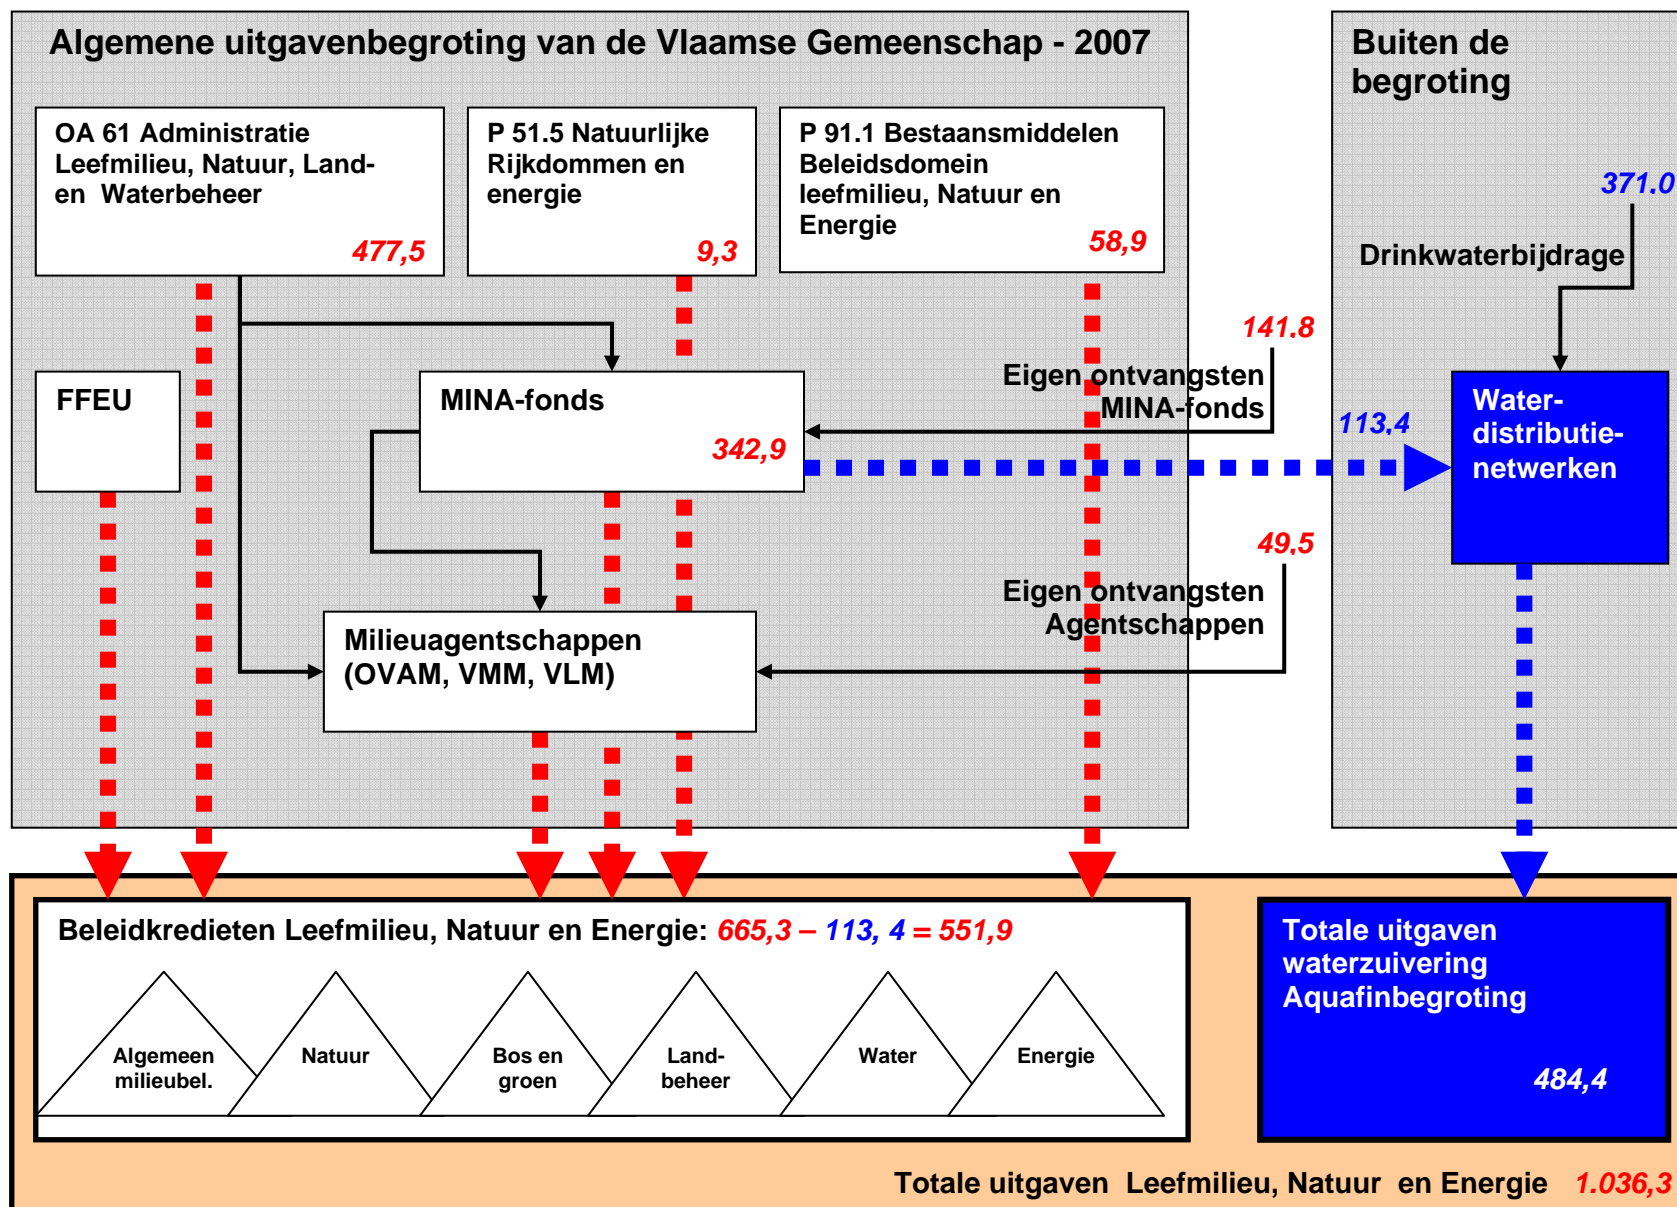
Algemene uitgavenbegroting van de Vlaamse Gemeenschap - 2007

Buiten de begroting

OA 61 Administratie Leefmilieu, Natuur, Land- en Waterbeheer
477,5

P 51.5 Natuurlijke Rijkdommen en energie
9,3

P 91.1 Bestaansmiddelen Beleidsdomein leefmilieu, Natuur en Energie
58,9

371.0

Drinkwaterbijdrage

141.8

Eigen ontvangsten MINA-fonds

FFEU

MINA-fonds
342,9

113,4

Water-distributie-netwerken

49,5

Eigen ontvangsten Agentschappen

Milieuagentschappen (OVAM, VMM, VLM)

Beleidkredieten Leefmilieu, Natuur en Energie: 665,3 – 113, 4 = 551,9

Algemeen milieubel.

Natuur

Bos en groen

Land-beheer

Water

Energie

Totale uitgaven waterzuivering Aquafinbegroting

484,4

Totale uitgaven Leefmilieu, Natuur en Energie 1.036,3